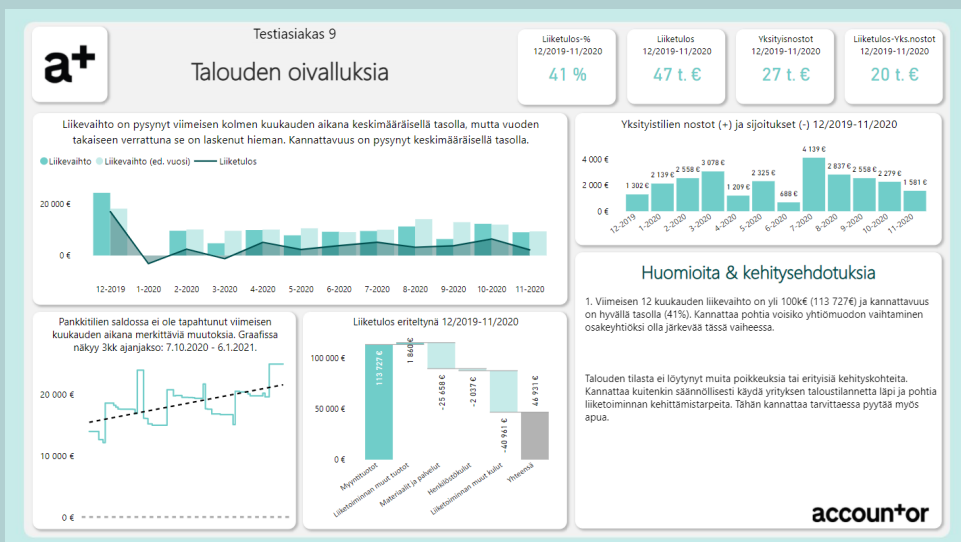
a+

Testiasiakas 9

Talouden oivalluksia

Liiketulos-%
12/2019-11/2020
41 %

Liiketulos
12/2019-11/2020
47 t. €

Yksityisnostot
12/2019-11/2020
27 t. €

Liiketulos-Yks.nostot
12/2019-11/2020
20 t. €

Liikevaihto on pysynyt viimeisen kolmen kuukauden aikana keskimääräisellä tasolla, mutta vuoden takaiseen verrattuna se on laskenut hieman. Kannattavuus on pysynyt keskimääräisellä tasolla.

Liikevaihto Liikevaihto (ed. vuosi) Liiketulos

20 000 €
0 €

12-2019 1-2020 2-2020 3-2020 4-2020 5-2020 6-2020 7-2020 8-2020 9-2020 10-2020 11-2020

Yksityistilien nostot (+) ja sijoitukset (-) 12/2019-11/2020

4 000 €
2 000 €
0 €

1 302 € 2 139 € 2 558 € 3 078 € 1 209 € 2 325 € 688 € 4 139 € 2 837 € 2 558 € 2 279 € 1 581 €

12-2019 1-2020 2-2020 3-2020 4-2020 5-2020 6-2020 7-2020 8-2020 9-2020 10-2020 11-2020

Huomioita & kehitysehdotuksia

1. Viimeisen 12 kuukauden liikevaihto on yli 100k€ (113 727€) ja kannattavuus on hyvällä tasolla (41%). Kannattaa pohtia voisiko yhtiömuodon vaihtaminen osakeyhtiöksi olla järkevää tässä vaiheessa.

Talouden tilasta ei löytynyt muita poikkeuksia tai erityisiä kehityskohteita. Kannattaa kuitenkin säännöllisesti käydä yrityksen taloustilannetta läpi ja pohtia liiketoiminnan kehittämistarpeita. Tähän kannattaa tarvittaessa pyytää myös apua.

Pankkitilien saldossa ei ole tapahtunut viimeisen kuukauden aikana merkittäviä muutoksia. Graafissa näkyy 3kk ajanjakso: 7.10.2020 - 6.1.2021.

20 000 €
10 000 €
0 €

Liiketulos eriteltynä 12/2019-11/2020

100 000 €
50 000 €
0 €

113 727 € 1 860 € -25 658 € -2 037 € -40 961 € 46 931 €

Myyntituotot
Liiketoiminnan muut tuotot
Materiaalit ja palvelut
Henkilöstökulut
Liiketoiminnan muut kulut
Yhteensä

accountor